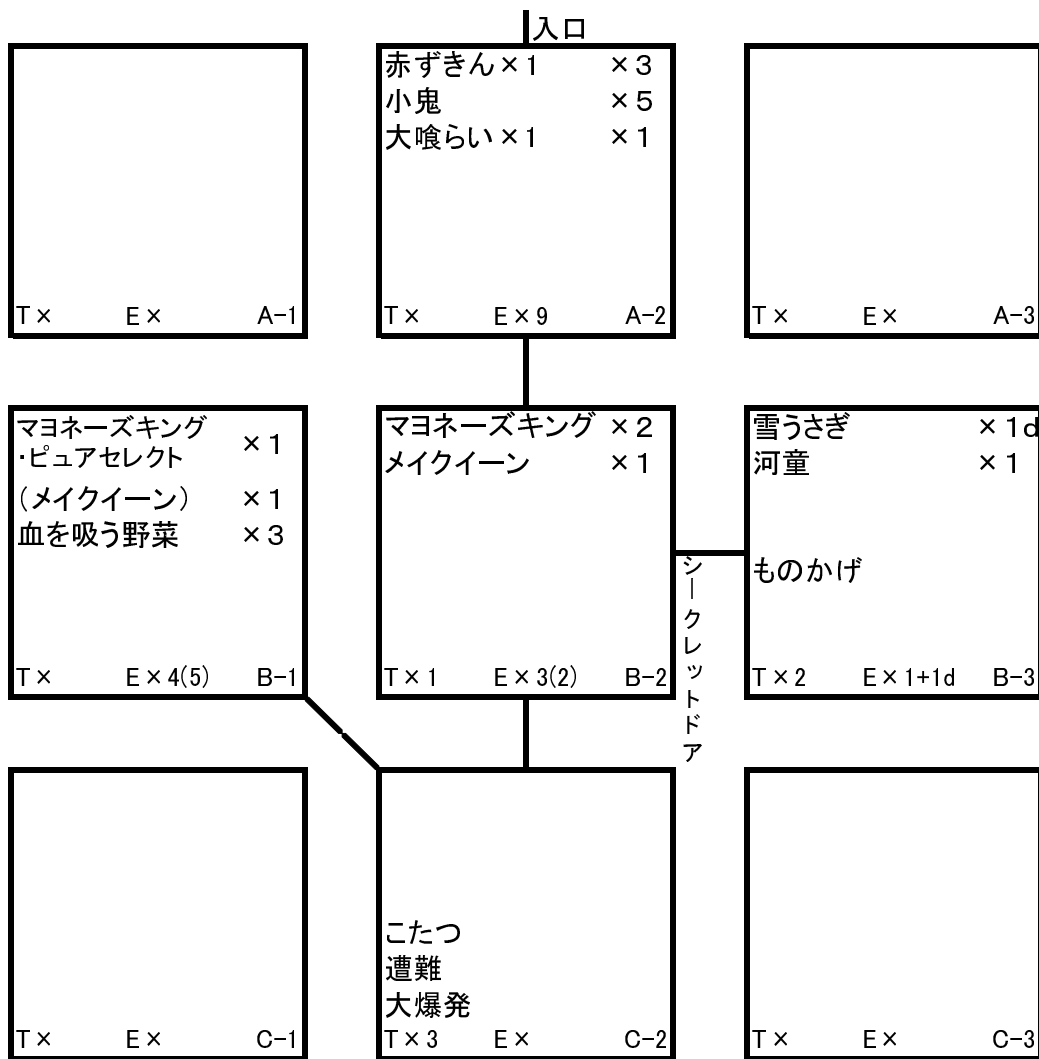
入口

T× E× A-1

赤ずきん×1 ×3
小鬼 ×5
大喰らい×1 ×1

T× E×9 A-2

T× E× A-3

マヨネーズキング・ピュアセレクト ×1
(メイクイーン) ×1
血を吸う野菜 ×3

T× E×4(5) B-1

マヨネーズキング ×2
メイクイーン ×1

T×1 E×3(2) B-2

シークレットドア

雪うさぎ ×1d
河童 ×1

ものかげ

T×2 E×1+1d B-3

T× E× C-1

こたつ
遭難
大爆発

T×3 E× C-2

T× E× C-3